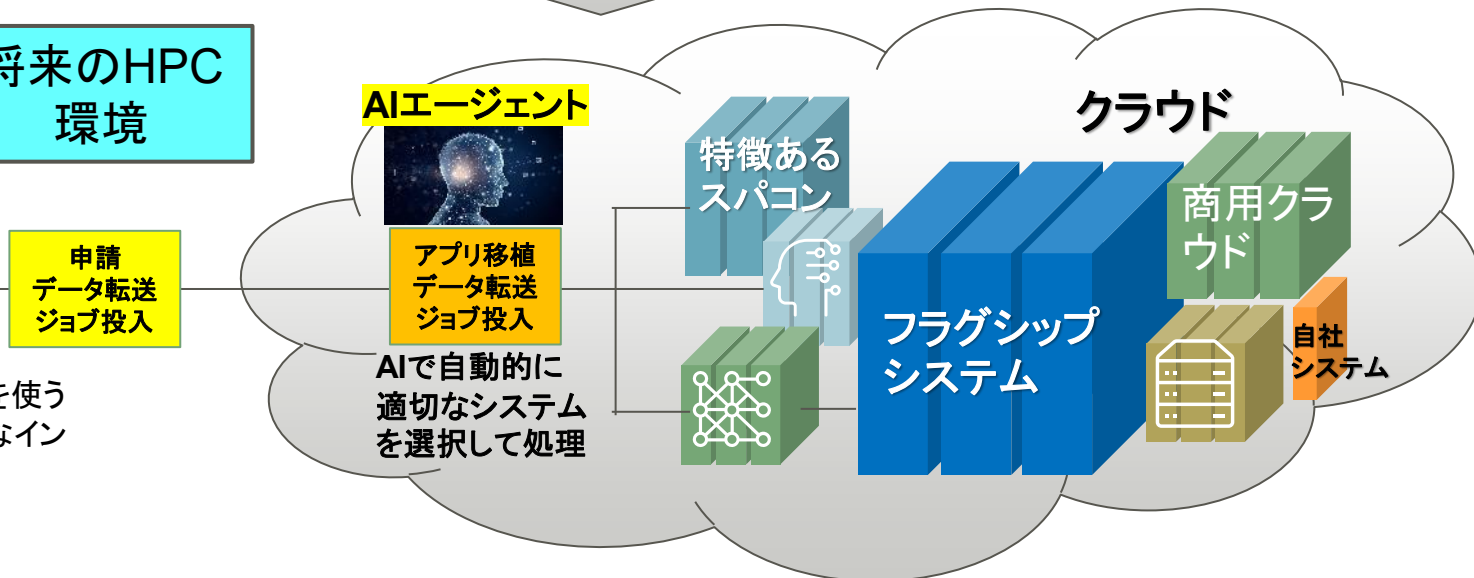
将来のHPC環境

AIエージェント

申請
データ転送
ジョブ投入

アプリ移植
データ転送
ジョブ投入

AIで自動的に適切なシステムを選択して処理

を使う
なイン

クラウド

特徴あるスパコン

フラグシップシステム

商用クラウド

自社システム